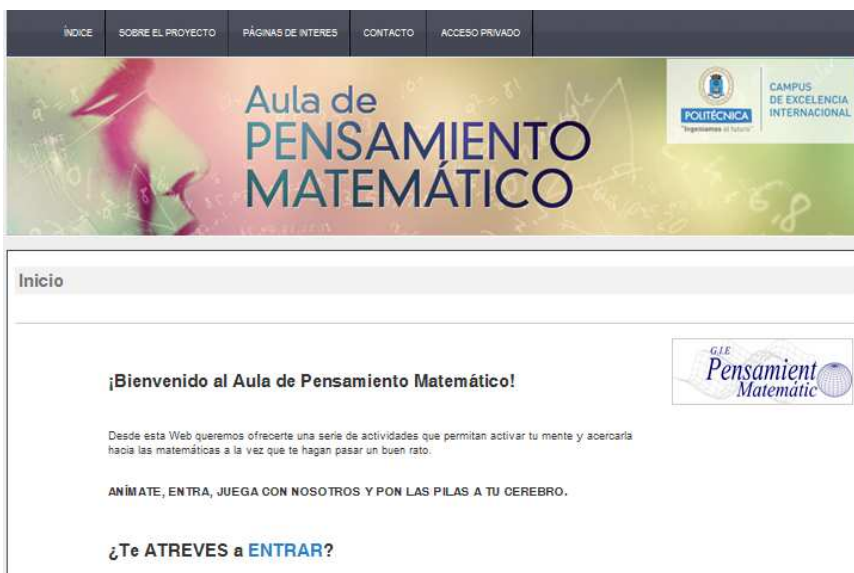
ÍNDICE SOBRE EL PROYECTO PÁGINAS DE INTERES CONTACTO ACCESO PRIVADO

Aula de PENSAMIENTO MATEMÁTICO

POLITÉCNICA "Ingeniamos el futuro"

CAMPUS DE EXCELENCIA INTERNACIONAL

Inicio

G.I.E Pensamient Matemátic

¡Bienvenido al Aula de Pensamiento Matemático!

Desde esta Web queremos ofrecerte una serie de actividades que permitan activar tu mente y acercarla hacia las matemáticas a la vez que te hagan pasar un buen rato.

ANÍMATE, ENTRA, JUEGA CON NOSOTROS Y PON LAS PILAS A TU CEREBRO.

¿Te ATREVES a ENTRAR?